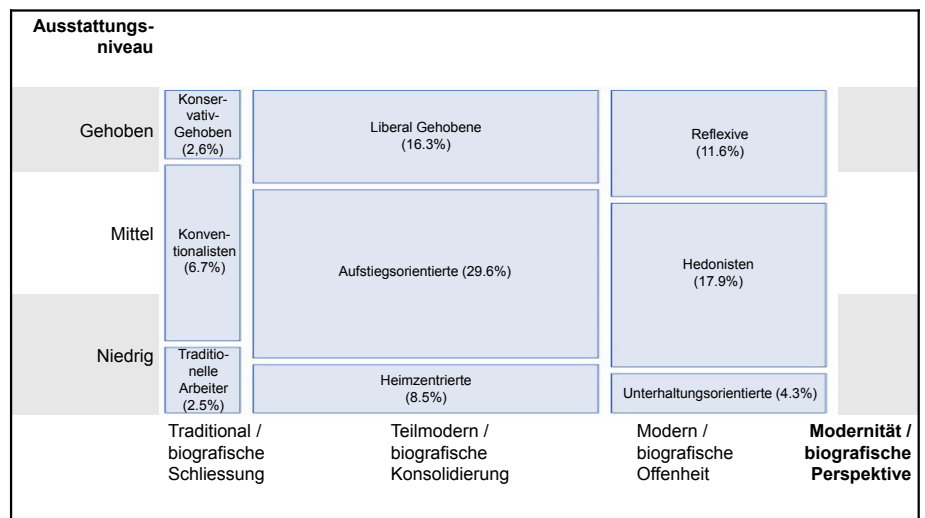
Ausstattungsniveau

Gehoben

Mittel

Niedrig

Konservativ-Gehoben (2,6%)

Konventionalisten (6.7%)

Traditionelle Arbeiter (2.5%)

Liberal Gehobene (16.3%)

Aufstiegsorientierte (29.6%)

Heimzentrierte (8.5%)

Reflexive (11.6%)

Hedonisten (17.9%)

Unterhaltungsorientierte (4.3%)

Traditional / biografische Schliessung

Teilmodern / biografische Konsolidierung

Modern / biografische Offenheit

Modernität / biografische Perspektive